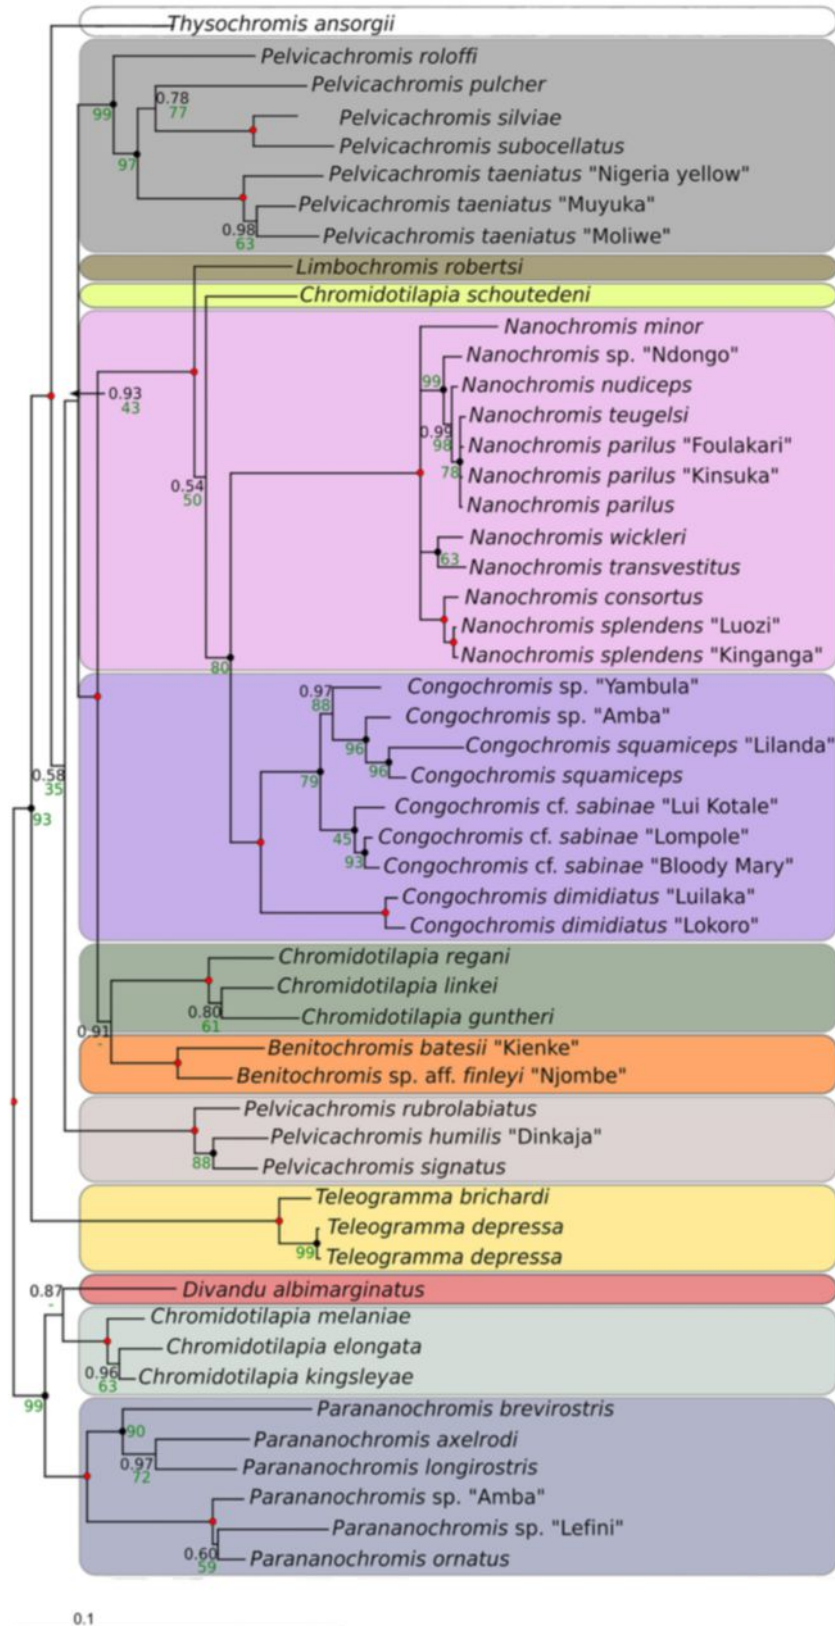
Thysochromis ansorgii
Pelvicachromis roloffi
Pelvicachromis pulcher
0.78
77
99
Pelvicachromis silviae
Pelvicachromis subocellatus
97
Pelvicachromis taeniatus "Nigeria yellow"
Pelvicachromis taeniatus "Muyuka"
0.98
63
Pelvicachromis taeniatus "Moliwe"
Limbochromis robertsi
Chromidotilapia schoutedeni
Nanochromis minor
Nanochromis sp. "Ndongo"
99
Nanochromis nudiceps
0.93
43
Nanochromis teugelsi
0.99
98
Nanochromis parilus "Foulakari"
0.54
50
78
Nanochromis parilus "Kinsuka"
Nanochromis parilus
Nanochromis wickleri
63
Nanochromis transvestitus
Nanochromis consortus
Nanochromis splendens "Luozi"
Nanochromis splendens "Kinganga"
80
0.97
88
Congochromis sp. "Yambula"
Congochromis sp. "Amba"
96
Congochromis squamiceps "Lilanda"
96
Congochromis squamiceps
0.58
35
79
Congochromis cf. sabinae "Lui Kotale"
93
45
Congochromis cf. sabinae "Lompole"
93
Congochromis cf. sabinae "Bloody Mary"
Congochromis dimidiatus "Luilaka"
Congochromis dimidiatus "Lokoro"
Chromidotilapia regani
Chromidotilapia linkei
0.80
61
Chromidotilapia guntheri
0.91
-
Benitochromis batesii "Kienke"
Benitochromis sp. aff. finleyi "Njombe"
Pelvicachromis rubrolabiatus
Pelvicachromis humilis "Dinkaja"
88
Pelvicachromis signatus
Teleogramma brichardi
Teleogramma depressa
99
Teleogramma depressa
0.87
-
Divandu albimarginatus
Chromidotilapia melaniae
Chromidotilapia elongata
0.96
63
Chromidotilapia kingsleyae
99
Parananochromis brevirostris
90
Parananochromis axelrodi
0.97
72
Parananochromis longirostris
Parananochromis sp. "Amba"
Parananochromis sp. "Lefini"
0.60
59
Parananochromis ornatus
0.1